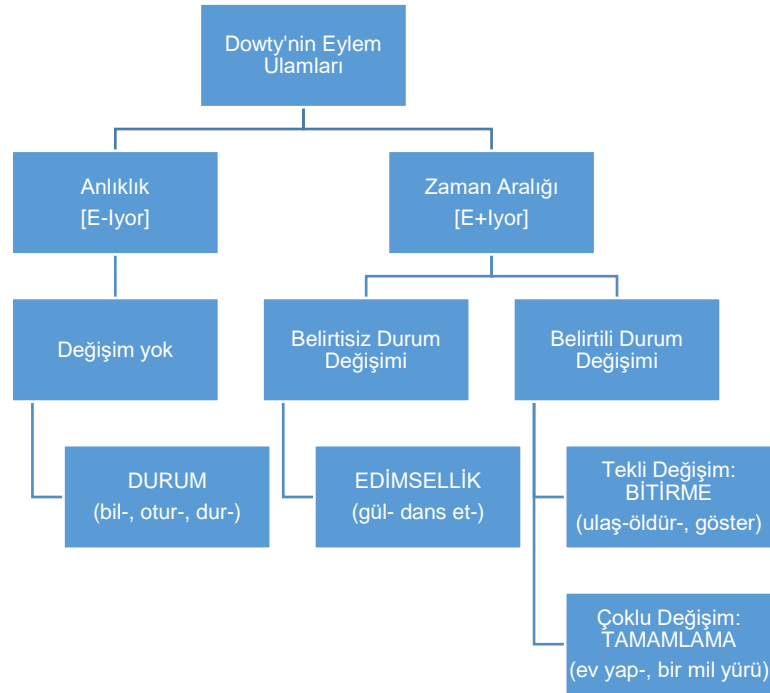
Dowty'nin Eylem Ulamları

Anlıklık
[E-Iyor]

Zaman Aralığı
[E+Iyor]

Değişim yok

Belirtisiz Durum Değişimi

Belirtili Durum Değişimi

DURUM
(bil-, otur-, dur-)

EDİMSELLİK
(gül- dans et-)

Tekli Değişim:
BİTİRME
(ulaş-öldür-, göster)

Çoklu Değişim:
TAMAMLAMA
(ev yap-, bir mil yürü)